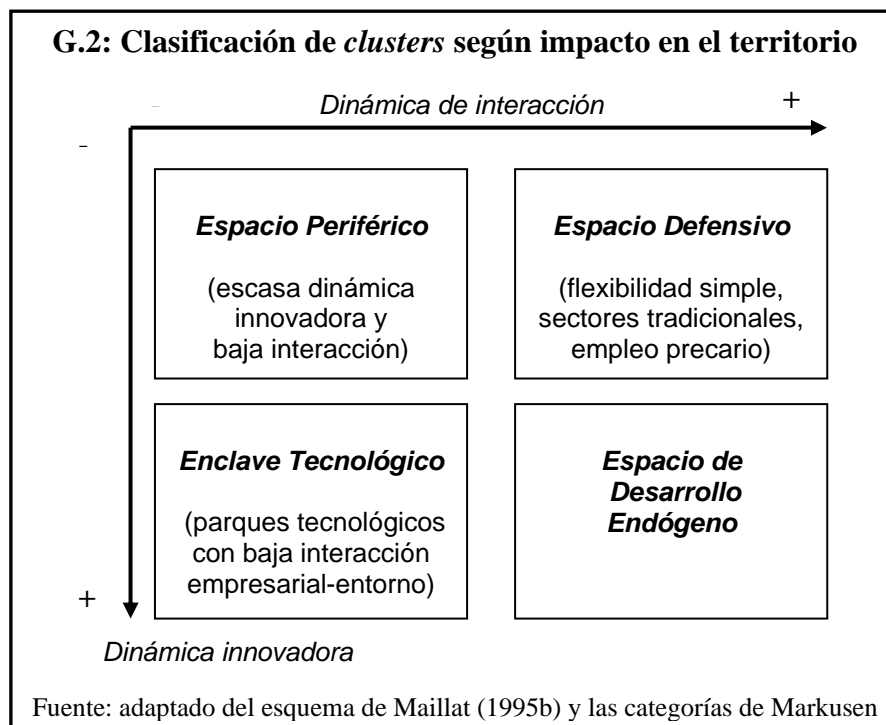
G.2: Clasificación de *clusters* según impacto en el territorio

-

Dinámica de interacción

+

-

**Espacio Periférico**

(escasa dinámica innovadora y baja interacción)

**Espacio Defensivo**

(flexibilidad simple, sectores tradicionales, empleo precario)

**Enclave Tecnológico**

(parques tecnológicos con baja interacción empresarial-entorno)

**Espacio de Desarrollo Endógeno**

+

Dinámica innovadora

Fuente: adaptado del esquema de Maillat (1995b) y las categorías de Markusen